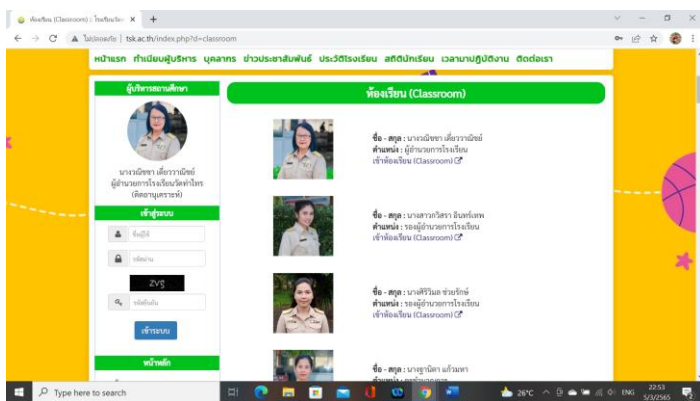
ห้องเรียน (Classroom) : โรงเรียนวัด... ×  +

ไม่ปลอดภัย | tsk.ac.th/index.php?d=classroom

หน้าแรก ทำเนียบผู้บริหาร บุคลากร ข่าวประชาสัมพันธ์ ประวัติโรงเรียน สถิตินักเรียน เวลามาปฏิบัติงาน ติดต่อเรา

ผู้บริหารสถานศึกษา

นางวณิชชา เดี่ยววาณิชย์
ผู้อำนวยการโรงเรียนวัดท่าไทร (ศึกษานุเคราะห์)

เข้าสู่ระบบ

ชื่อผู้ใช้

รหัสผ่าน

ZYS

รหัสยืนยัน

เข้าระบบ

หน้าหลัก

ห้องเรียน (Classroom)

ชื่อ - สกุล : นางวณิชชา เดี่ยววาณิชย์
ตำแหน่ง : ผู้อำนวยการโรงเรียน
เข้าห้องเรียน (Classroom)

ชื่อ - สกุล : นางสาวกวิสรา อินทร์เทพ
ตำแหน่ง : รองผู้อำนวยการโรงเรียน
เข้าห้องเรียน (Classroom)

ชื่อ - สกุล : นางศิริวิมล ช่วยรักษ์
ตำแหน่ง : รองผู้อำนวยการโรงเรียน
เข้าห้องเรียน (Classroom)

ชื่อ - สกุล : นางฐานิดา แก้วมหา
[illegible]

Type here to search

26°C ENG 22:53 5/3/2565